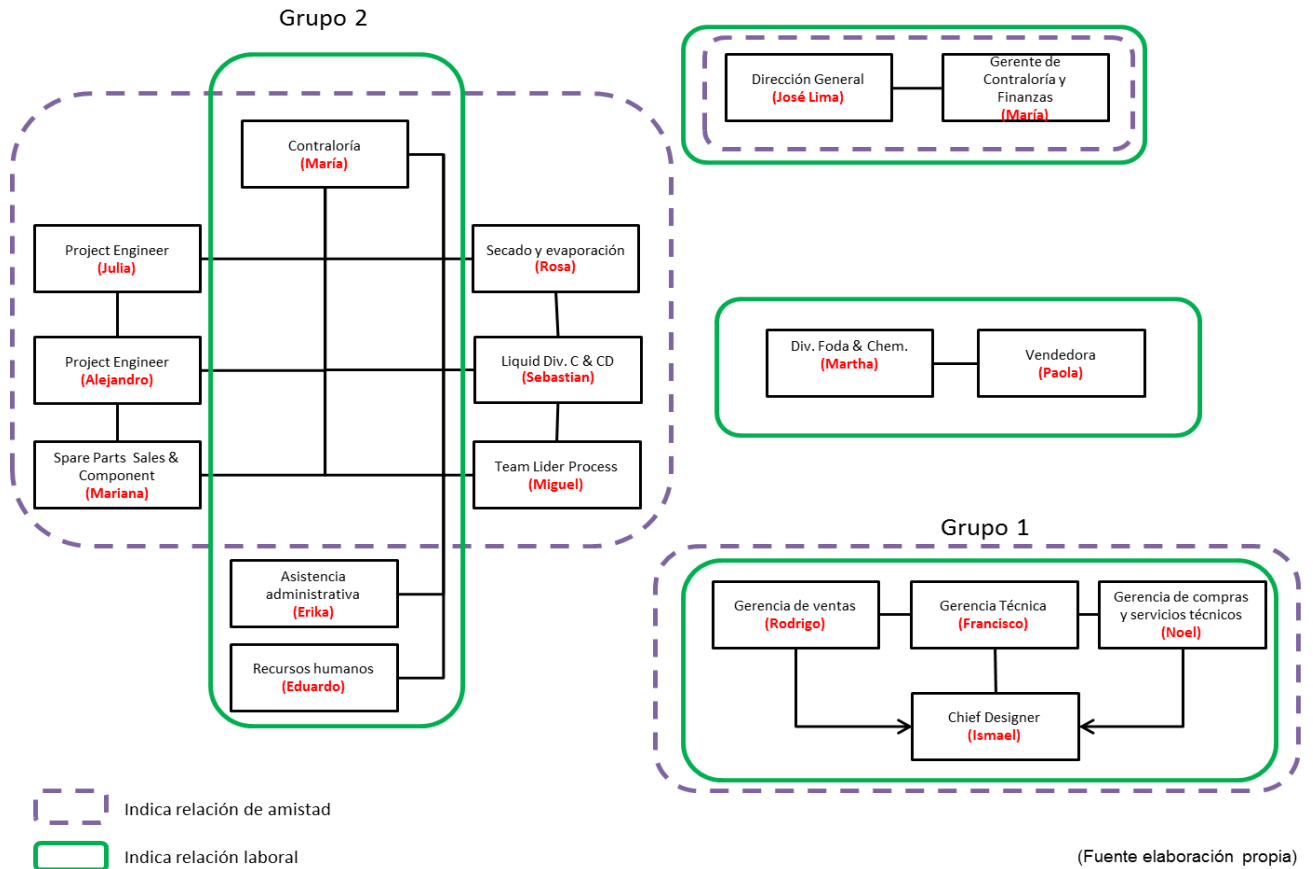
Grupo 2

Contraloría
(María)

Project Engineer
(Julia)

Secado y evaporación
(Rosa)

Project Engineer
(Alejandro)

Liquid Div. C & CD
(Sebastian)

Spare Parts Sales & Component
(Mariana)

Team Lider Process
(Miguel)

Asistencia administrativa
(Erika)

Recursos humanos
(Eduardo)

Dirección General
(José Lima)

Gerente de Contraloría y Finanzas
(María)

Div. Foda & Chem.
(Martha)

Vendedora
(Paola)

Grupo 1

Gerencia de ventas
(Rodrigo)

Gerencia Técnica
(Francisco)

Gerencia de compras y servicios técnicos
(Noel)

Chief Designer
(Ismael)

Indica relación de amistad

Indica relación laboral

(Fuente elaboración propia)